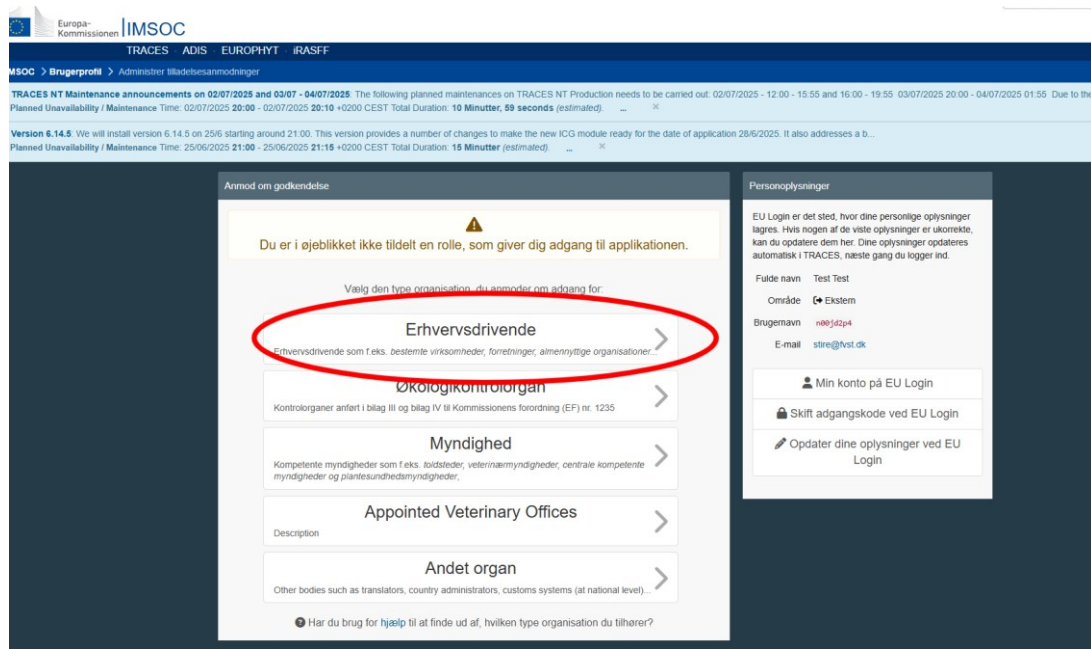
Europa-Kommissionen IMSOC

TRACES · ADIS · EUROPHYT · iRASFF

MSOC > Brugerprofil > Administrer tilladelsesanmodninger

TRACES NT Maintenance announcements on 02/07/2025 and 03/07 - 04/07/2025: The following planned maintenances on TRACES NT Production needs to be carried out: 02/07/2025 - 12:00 - 15:55 and 16:00 - 19:55 03/07/2025 20:00 - 04/07/2025 01:55 Due to the
Planned Unavailability / Maintenance Time: 02/07/2025 20:00 - 02/07/2025 20:10 +0200 CEST Total Duration: 10 Minutter, 59 seconds (estimated). ... ×

Version 6.14.5: We will install version 6.14.5 on 25/6 starting around 21:00. This version provides a number of changes to make the new ICG module ready for the date of application 28/6/2025. It also addresses a b...
Planned Unavailability / Maintenance Time: 25/06/2025 21:00 - 25/06/2025 21:15 +0200 CEST Total Duration: 15 Minutter (estimated). ... ×

Anmod om godkendelse

Du er i øjeblikket ikke tildelt en rolle, som giver dig adgang til applikationen.

Vælg den type organisation, du anmoder om adgang for:

Erhvervsdrivende
Erhvervsdrivende som f.eks. bestemte virksomheder, forretninger, almennyttige organisationer...

Økologikontrolorgan
Kontrolorganer anført i bilag III og bilag IV til Kommissionens forordning (EF) nr. 1235

Myndighed
Kompetente myndigheder som f.eks. toldsteder, veterinærmyndigheder, centrale kompetente myndigheder og plantesundhedsmyndigheder,

Appointed Veterinary Offices
Description

Andet organ
Other bodies such as translators, country administrators, customs systems (at national level)...

Har du brug for hjælp til at finde ud af, hvilken type organisation du tilhører?

Personoplysninger

EU Login er det sted, hvor dine personlige oplysninger lagres. Hvis nogen af de viste oplysninger er ukorrekte, kan du opdatere dem her. Dine oplysninger opdateres automatisk i TRACES, næste gang du logger ind.

Fulde navn Test Test
Område Ekstern
Brugernavn n00jd2p4
E-mail stire@fvst.dk

Min konto på EU Login
Skift adgangskode ved EU Login
Opdater dine oplysninger ved EU Login